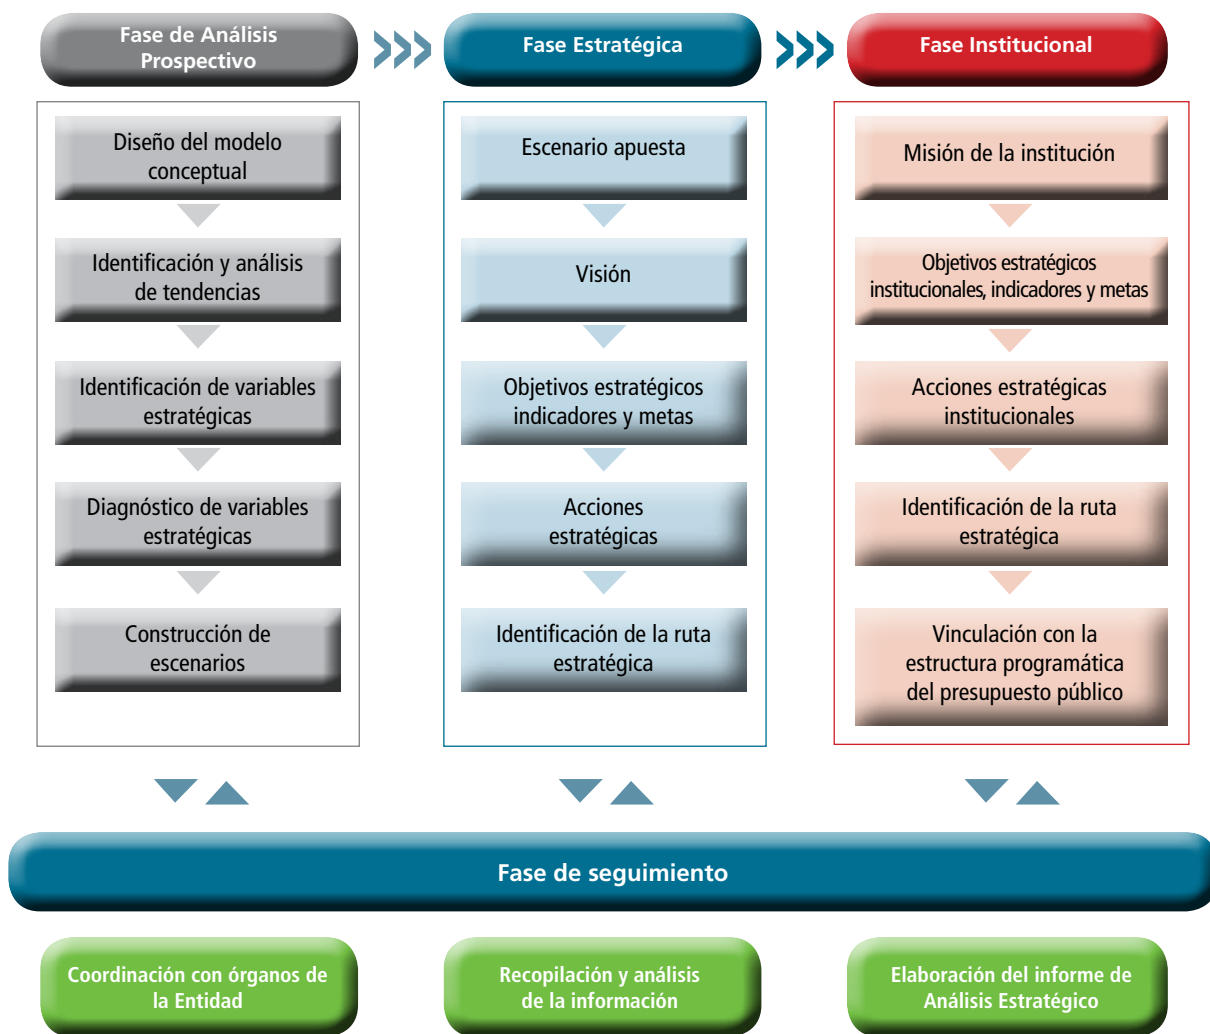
Fase de Análisis Prospectivo

Fase Estratégica

Fase Institucional

Diseño del modelo conceptual

Identificación y análisis de tendencias

Identificación de variables estratégicas

Diagnóstico de variables estratégicas

Construcción de escenarios

Escenario apuesta

Visión

Objetivos estratégicos indicadores y metas

Acciones estratégicas

Identificación de la ruta estratégica

Misión de la institución

Objetivos estratégicos institucionales, indicadores y metas

Acciones estratégicas institucionales

Identificación de la ruta estratégica

Vinculación con la estructura programática del presupuesto público

Fase de seguimiento

Coordinación con órganos de la Entidad

Recopilación y análisis de la información

Elaboración del informe de Análisis Estratégico